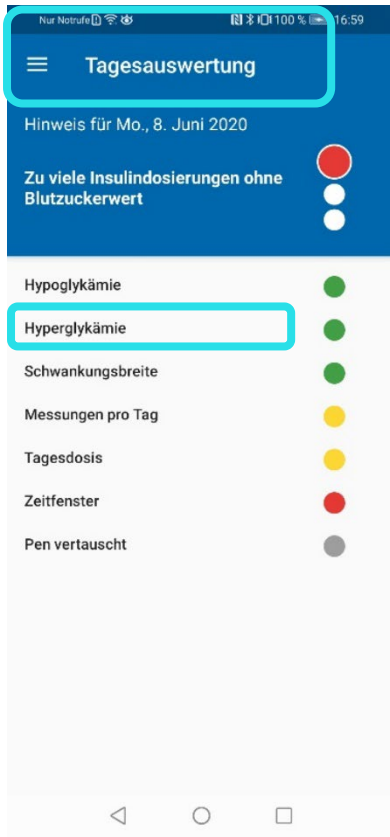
Nur Notrufe 100 % 16:59

Tagesauswertung

Hinweis für Mo., 8. Juni 2020

Zu viele Insulindosierungen ohne Blutzuckerwert

Hypoglykämie

Hyperglykämie

Schwankungsbreite

Messungen pro Tag

Tagesdosis

Zeitfenster

Pen vertauscht